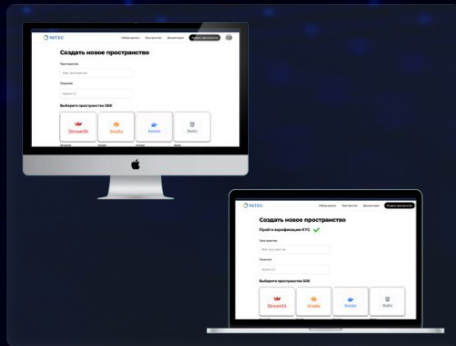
MITEC

Создать новое пространство

Пространство

Выберите пространство SDK

Streamlit

Gradio

Docker

Static

MITEC

Создать новое пространство

Пройти верификацию KYC

Пространство

Лицензия

Выберите пространство SDK

Streamlit

Gradio

Docker

Static